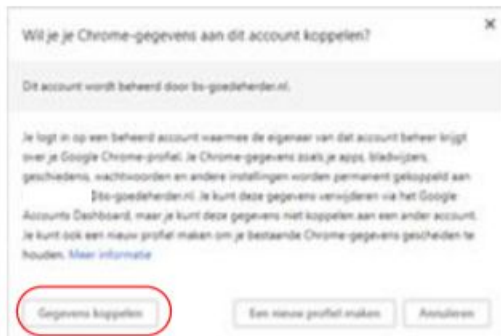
Wil je je Chrome-gegevens aan dit account koppelen?

×

Dit account wordt beheerd door bs-goedeherder.nl.

Je logt in op een beheerd account waarmee de eigenaar van dat account beheer krijgt over je Google Chrome-profiel. Je Chrome-gegevens zoals je apps, bladwijzers, geschiedenis, wachtwoorden en andere instellingen worden permanent gekoppeld aan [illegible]@bs-goedeherder.nl. Je kunt deze gegevens verwijderen via het Google Accounts Dashboard, maar je kunt deze gegevens niet koppelen aan een ander account. Je kunt ook een nieuw profiel maken om je bestaande Chrome-gegevens gescheiden te houden. Meer informatie

Gegevens koppelen

Een nieuw profiel maken

Annuleren